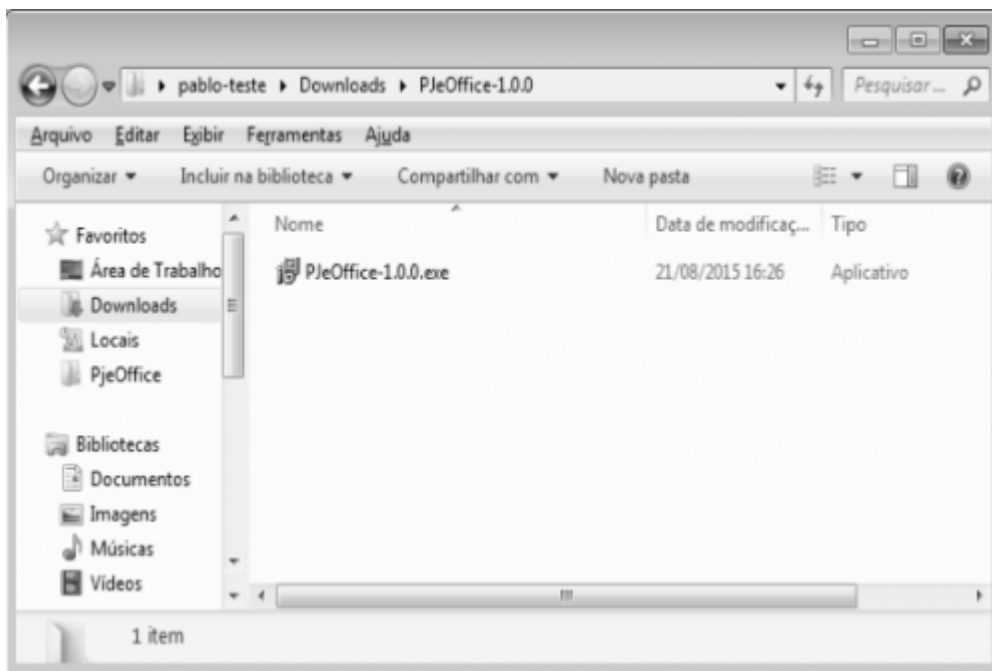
▸ pablo-teste ▸ Downloads ▸ PJeOffice-1.0.0

Pesquisar ...

Arquivo Editar Exibir Ferramentas Ajuda

Organizar ▾ Incluir na biblioteca ▾ Compartilhar com ▾ Nova pasta

Favoritos
Área de Trabalho
Downloads
Locais
PjeOffice

Bibliotecas
Documentos
Imagens
Músicas
Vídeos

| Nome | Data de modificaç... | Tipo |
|---|---|---|
| PJeOffice-1.0.0.exe | 21/08/2015 16:26 | Aplicativo |

1 item